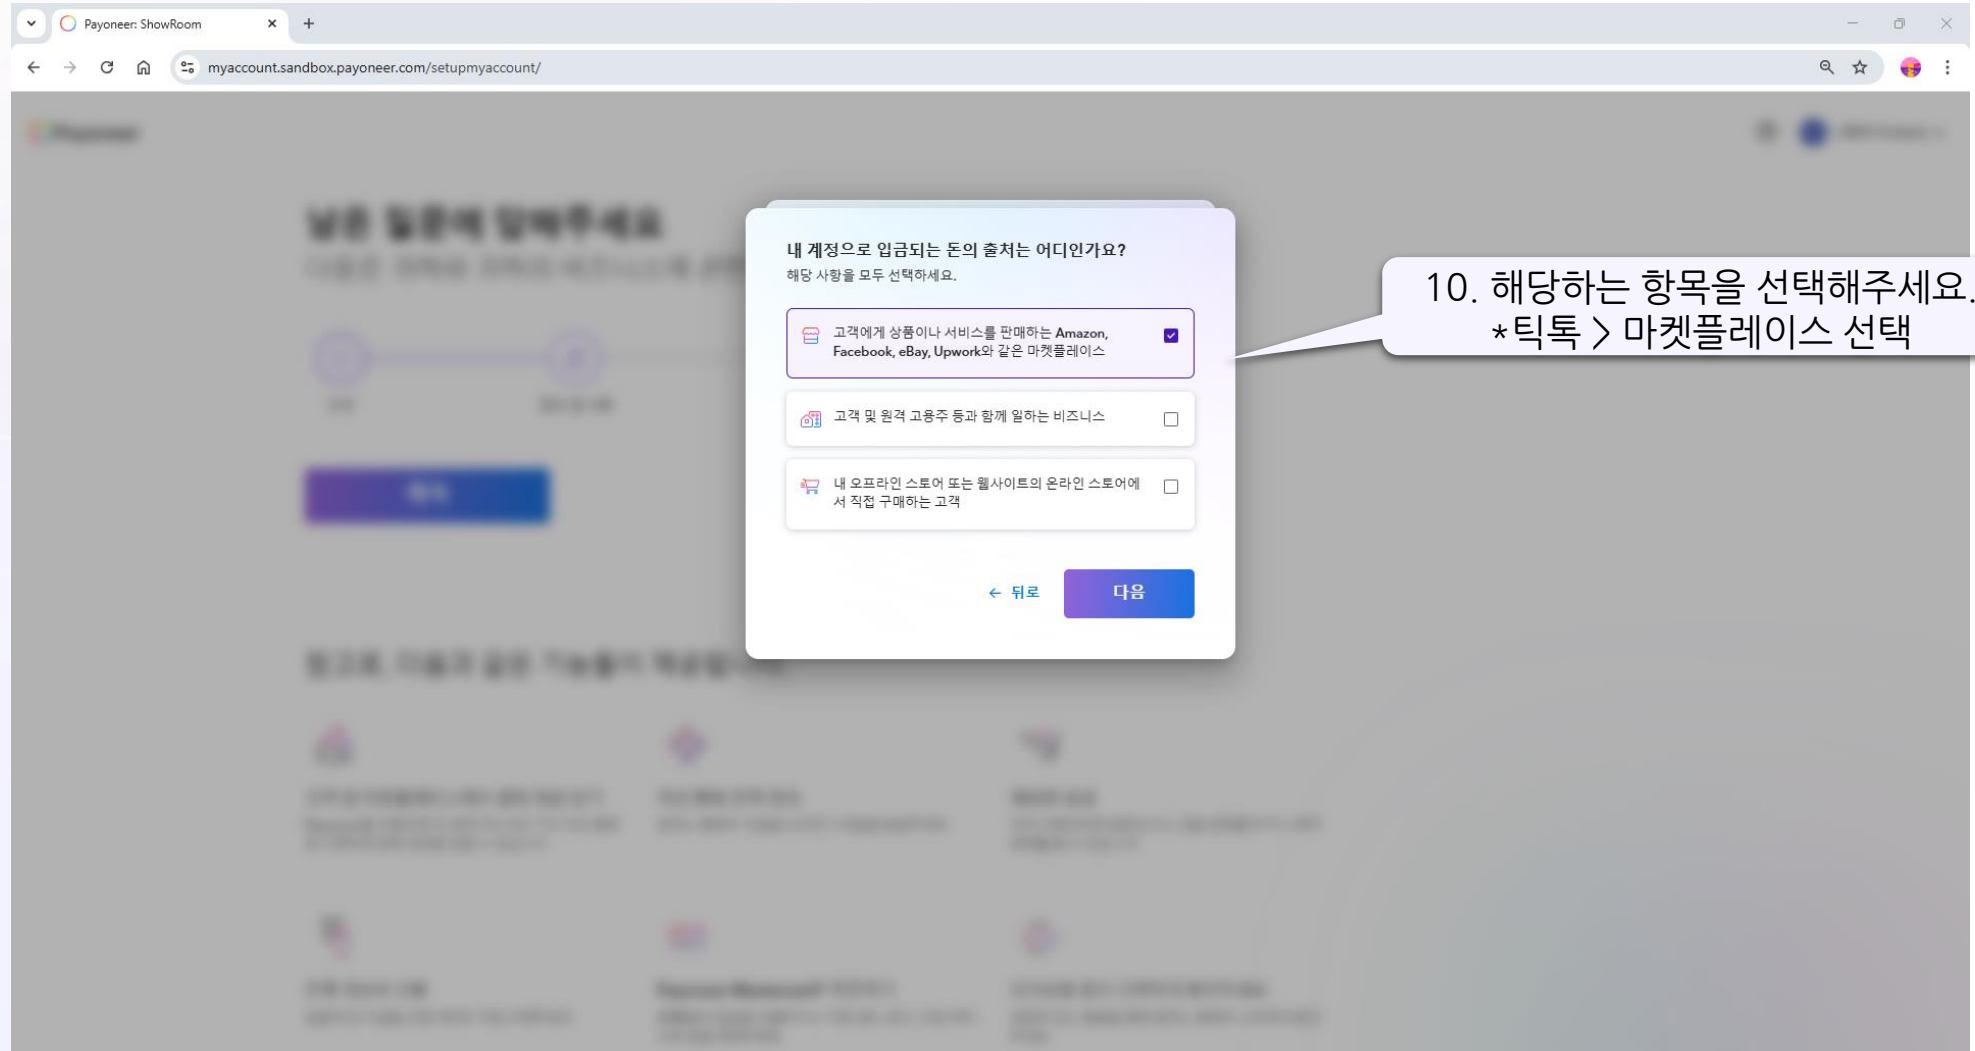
Payoneer: ShowRoom

myaccount.sandbox.payoneer.com/setupmyaccount/

내 계정으로 입금되는 돈의 출처는 어디인가요?
해당 사항을 모두 선택하세요.

고객에게 상품이나 서비스를 판매하는 Amazon, Facebook, eBay, Upwork와 같은 마켓플레이스

고객 및 원격 고용주 등과 함께 일하는 비즈니스

내 오프라인 스토어 또는 웹사이트의 온라인 스토어에서 직접 구매하는 고객

← 뒤로

다음

10. 해당하는 항목을 선택해주세요.
*틱톡 > 마켓플레이스 선택